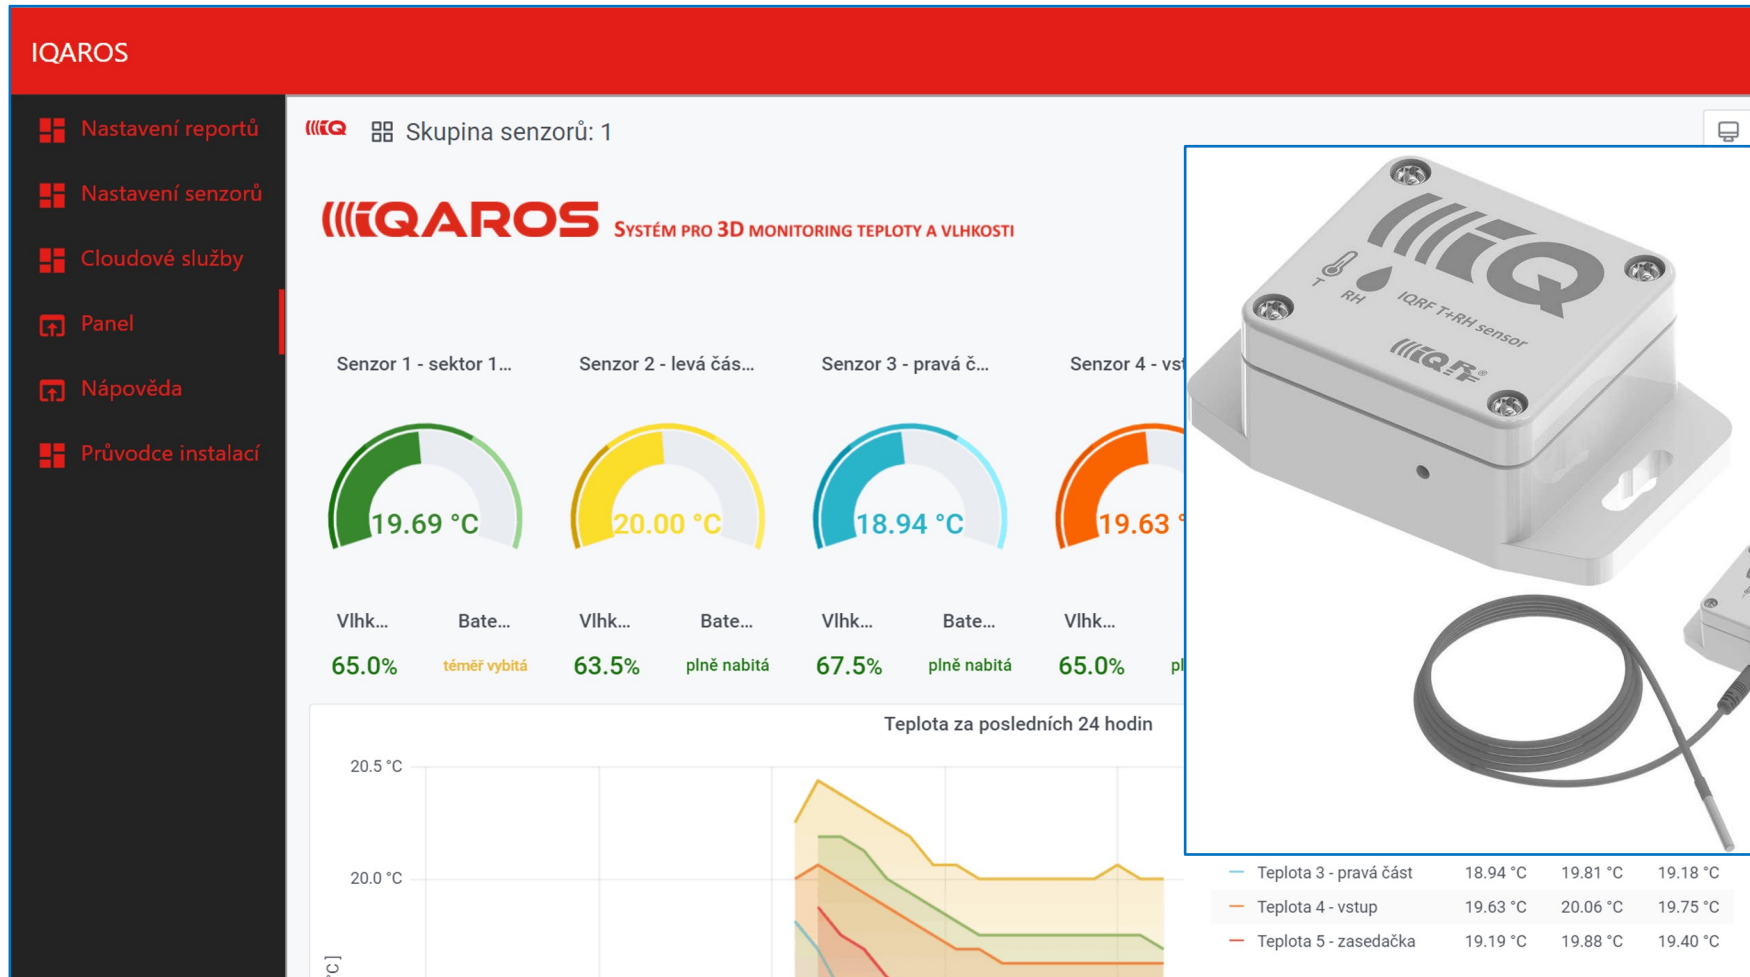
IQAROS

Nastavení reportů
Nastavení senzorů
Cloudové služby
Panel
Nápověda
Průvodce instalací

IQ Skupina senzorů: 1

IQAROS SYSTÉM PRO 3D MONITORING TEPLOTY A VLHKOSTI

Senzor 1 - sektor 1...
19.69 °C
Vlhk... Bate...
65.0% téměř vybitá

Senzor 2 - levá čás...
20.00 °C
Vlhk... Bate...
63.5% plně nabitá

Senzor 3 - pravá č...
18.94 °C
Vlhk... Bate...
67.5% plně nabitá

Senzor 4 - vs
19.63 °
Vlhk...
65.0% pl

Teplota za posledních 24 hodin
20.5 °C
20.0 °C
C]

T RH IQRF T+RH sensor IQRF

| | | | |
|---|---|---|---|
| Teplota 3 - pravá část | 18.94 °C | 19.81 °C | 19.18 °C |
| Teplota 4 - vstup | 19.63 °C | 20.06 °C | 19.75 °C |
| Teplota 5 - zasedačka | 19.19 °C | 19.88 °C | 19.40 °C |